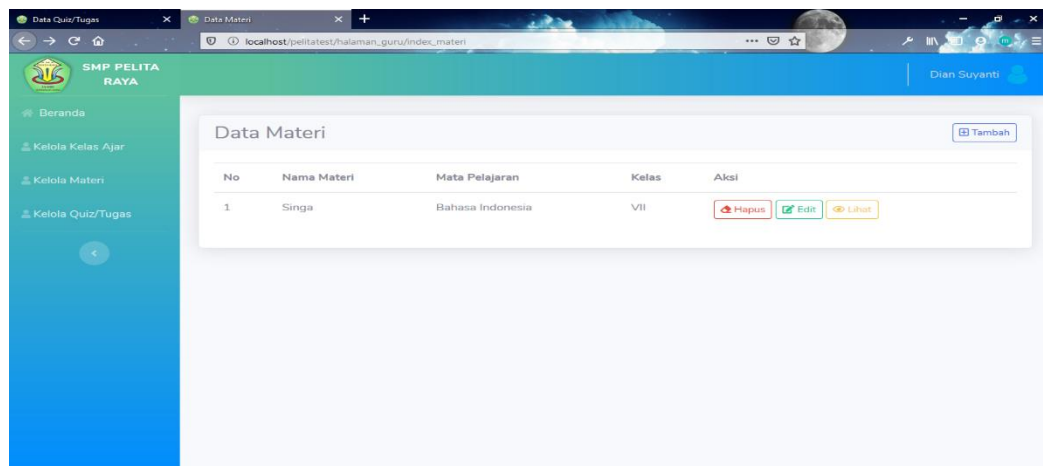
Data Quiz/Tugas ×
Data Materi ×
+

localhost/pelitatest/halaman_guru/index_materi

SMP PELITA RAYA

Dian Suyanti

Beranda
Kelola Kelas Ajar
Kelola Materi
Kelola Quiz/Tugas

Data Materi

Tambah

| No | Nama Materi | Mata Pelajaran | Kelas | Aksi |
|---|---|---|---|---|
| 1 | Singa | Bahasa Indonesia | VII | Hapus Edit Lihat |